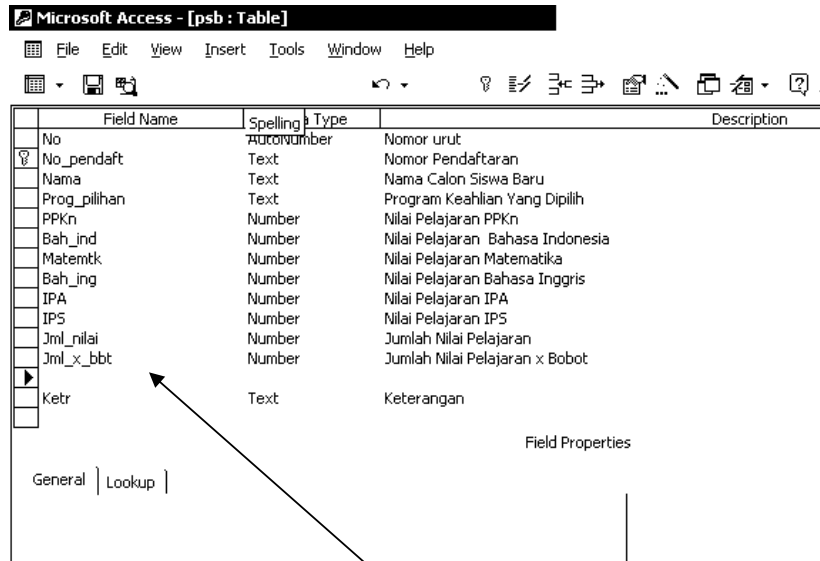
Microsoft Access - [psb : Table]

File Edit View Insert Tools Window Help

| Field Name | Spelling Type | Description |
|---|---|---|
| No | AutoNumber | Nomor urut |
| No_pendaft | Text | Nomor Pendaftaran |
| Nama | Text | Nama Calon Siswa Baru |
| Prog_pilihan | Text | Program Keahlian Yang Dipilih |
| PPKn | Number | Nilai Pelajaran PPKn |
| Bah_ind | Number | Nilai Pelajaran Bahasa Indonesia |
| Matemtk | Number | Nilai Pelajaran Matematika |
| Bah_ing | Number | Nilai Pelajaran Bahasa Inggris |
| IPA | Number | Nilai Pelajaran IPA |
| IPS | Number | Nilai Pelajaran IPS |
| Jml_nilai | Number | Jumlah Nilai Pelajaran |
| Jml_x_bbt | Number | Jumlah Nilai Pelajaran x Bobot |
| | | |
| Ketr | Text | Keterangan |

Field Properties

General | Lookup